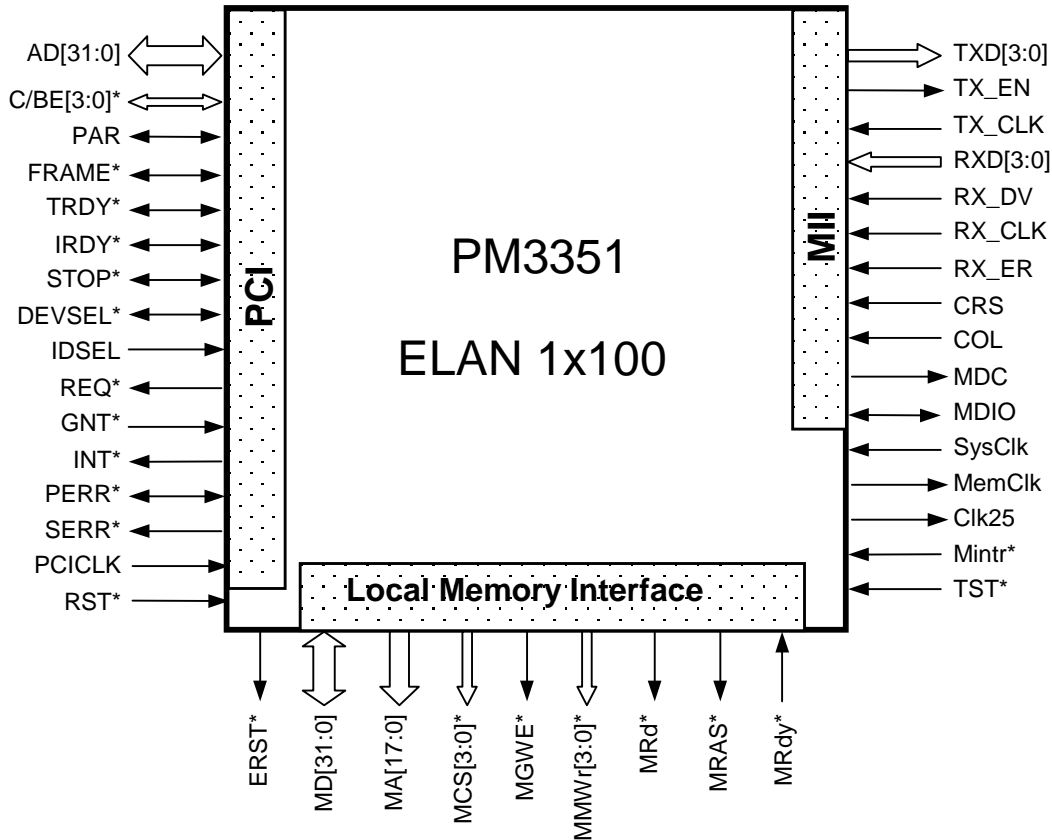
AD[31:0]
C/BE[3:0]*
PAR
FRAME*
TRDY*
IRDY*
STOP*
DEVSEL*
IDSEL
REQ*
GNT*
INT*
PERR*
SERR*
PCICLK
RST*

PCI

PM3351

ELAN 1x100

MII

TXD[3:0]
TX_EN
TX_CLK
RXD[3:0]
RX_DV
RX_CLK
RX_ER
CRS
COL
MDC
MDIO
SysClk
MemClk
Clk25
Mintr*
TST*

Local Memory Interface

ERST*
MD[31:0]
MA[17:0]
MCS[3:0]*
MGWE*
MMWr[3:0]*
MRd*
MRAS*
MRdy*